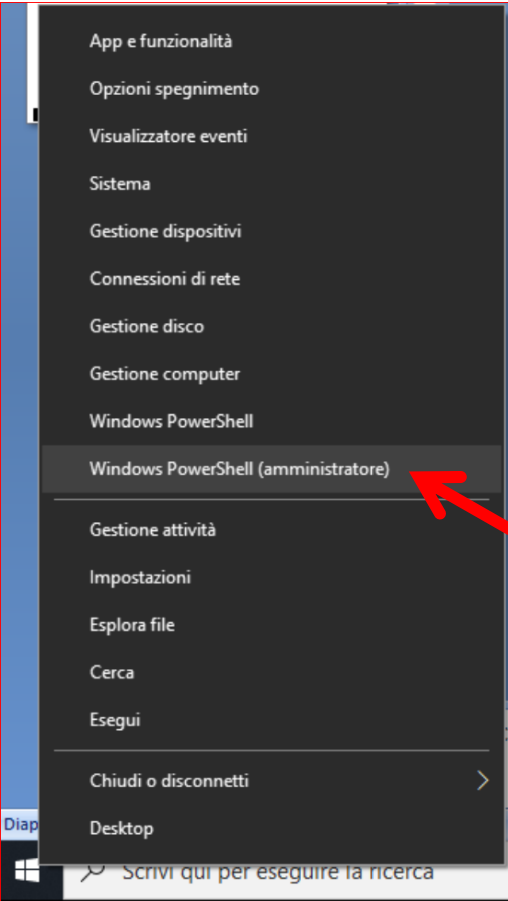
App e funzionalità
Opzioni spegnimento
Visualizzatore eventi
Sistema
Gestione dispositivi
Connessioni di rete
Gestione disco
Gestione computer
Windows PowerShell
Windows PowerShell (amministratore)
Gestione attività
Impostazioni
Esplora file
Cerca
Esegui
Chiudi o disconnetti
Desktop
Diap
Scrivi qui per eseguire la ricerca